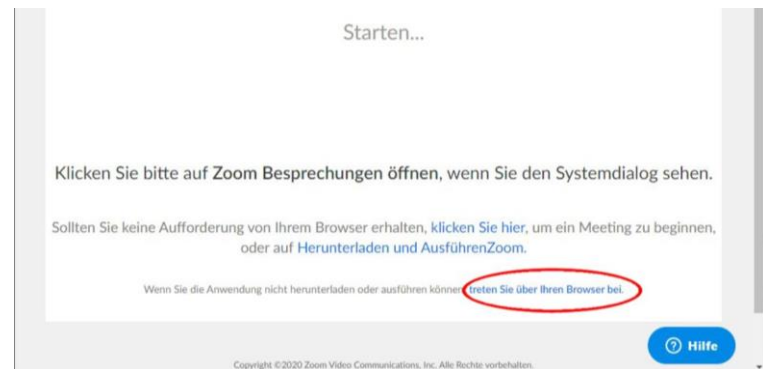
Starten...

Klicken Sie bitte auf Zoom Besprechungen öffnen, wenn Sie den Systemdialog sehen.

Sollten Sie keine Aufforderung von Ihrem Browser erhalten, klicken Sie hier, um ein Meeting zu beginnen, oder auf Herunterladen und AusführenZoom.

Wenn Sie die Anwendung nicht herunterladen oder ausführen können, treten Sie über Ihren Browser bei.

Hilfe

Copyright ©2020 Zoom Video Communications, Inc. Alle Rechte vorbehalten.